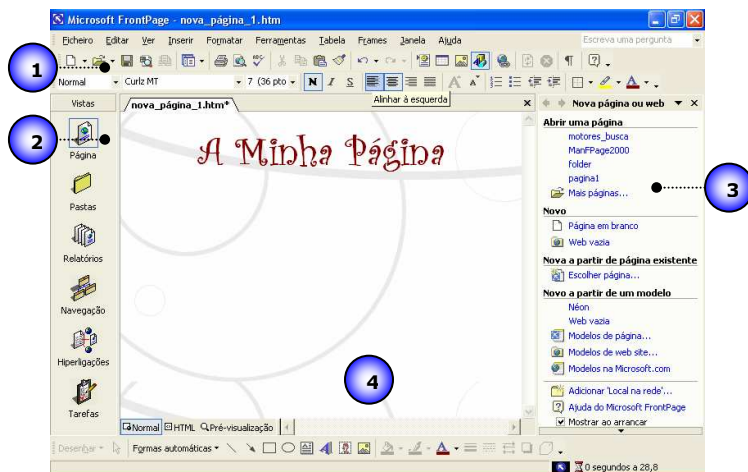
Microsoft FrontPage - nova_página_1.htm

Ficheiro Editar Ver Inserir Formatar Ferramentas Tabela Frames Janela Ajuda

Escreva uma pergunta

1

Normal Curlz MT 7 (36 pto) N I S

Alinhar à esquerda

Vistas

nova_página_1.htm*

2

Página

Pastas

Relatórios

Navegação

Hiperligações

Tarefas

A Minha Página

4

Normal HTML Pré-visualização

Nova página ou web

Abrir uma página

motores_busca

ManFPage2000

folder

pagina1

Mais páginas...

3

Novo

Página em branco

Web vazia

Nova a partir de página existente

Escolher página...

Nova a partir de um modelo

Néon

Web vazia

Modelos de página...

Modelos de web site...

Modelos na Microsoft.com

Adicionar 'Local na rede'...

Ajuda do Microsoft FrontPage

Mostrar ao arrancar

Desenhar Formas automáticas

0 segundos a 28,8